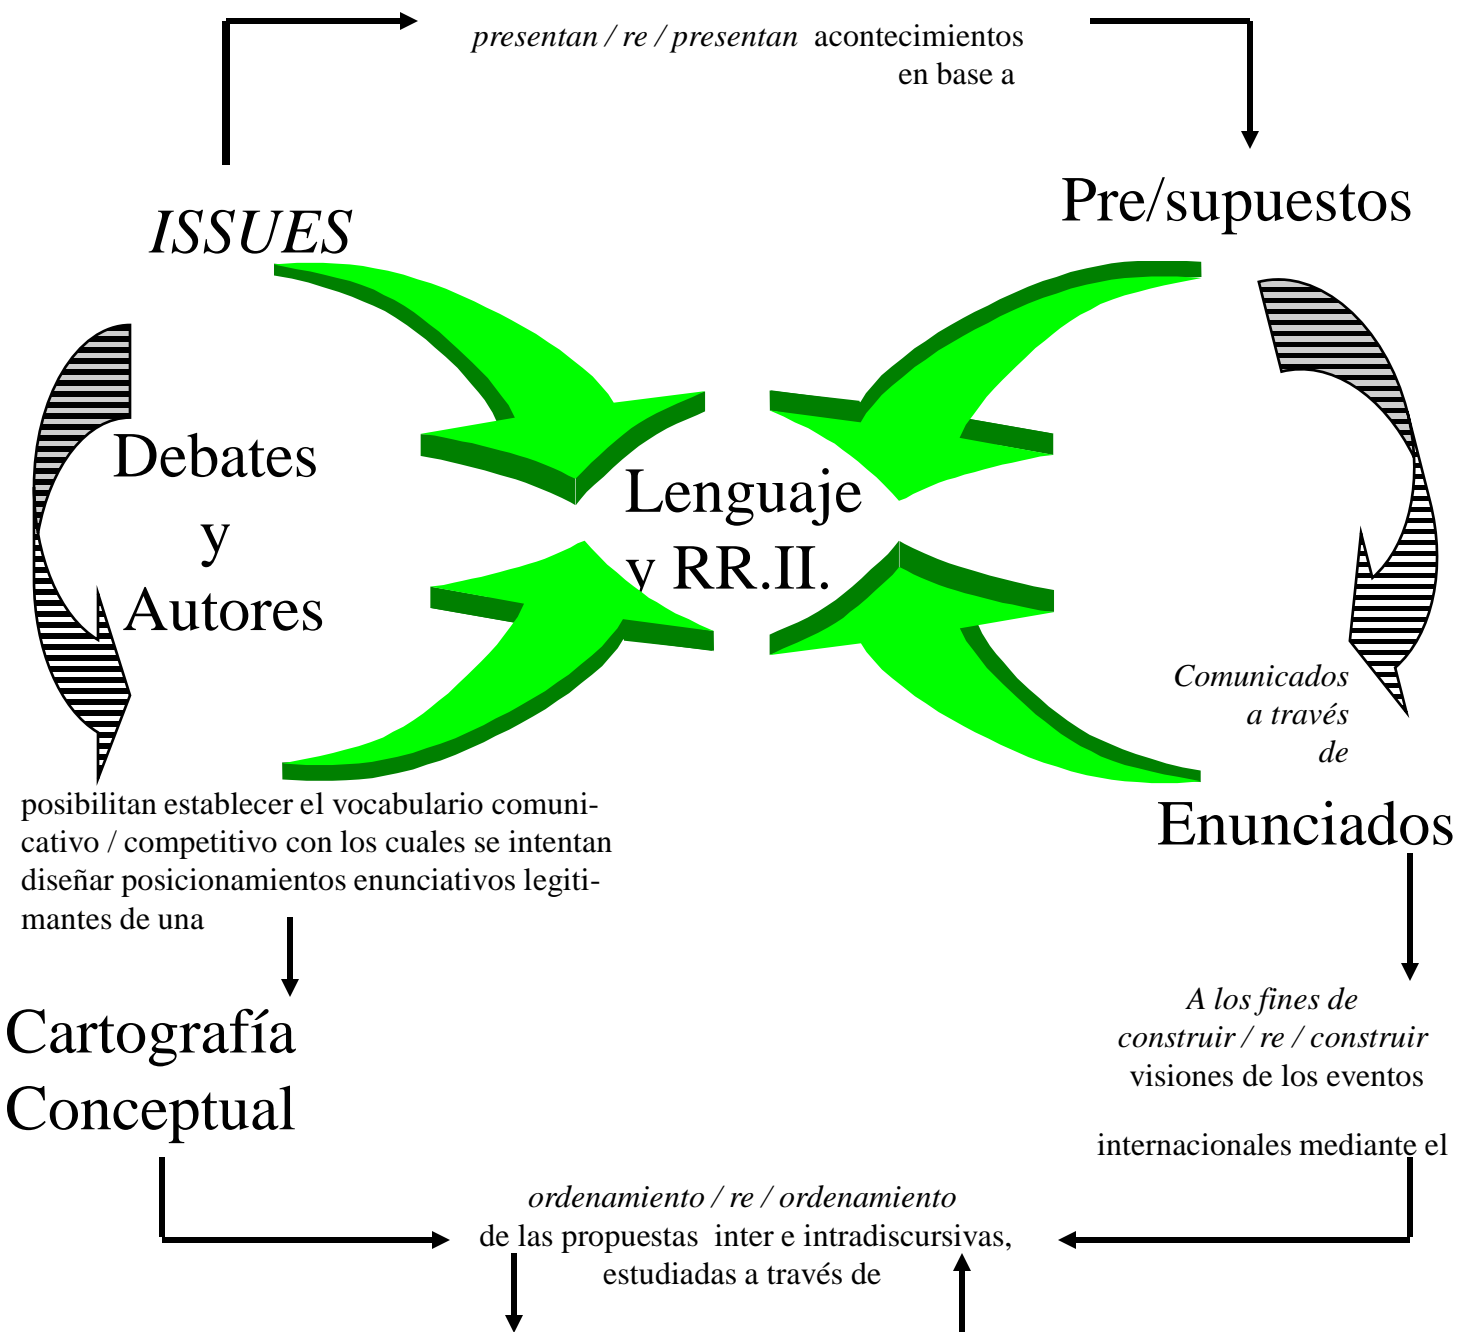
presentan / re / presentan acontecimientos en base a

ISSUES

Pre/supuestos

Debates y Autores

Lenguaje y RR.II.

Comunicados a través de

Enunciados

posibilitan establecer el vocabulario comunicativo / competitivo con los cuales se intentan diseñar posicionamientos enunciativos legitimantes de una

Cartografía Conceptual

A los fines de construir / re / construir visiones de los eventos

internacionales mediante el

ordenamiento / re / ordenamiento de las propuestas inter e intradiscursivas, estudiadas a través de